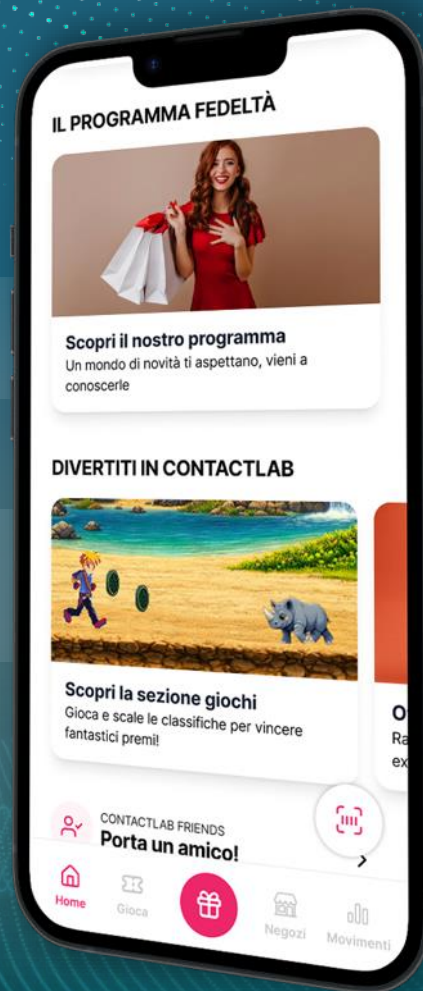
IL PROGRAMMA FEDELTÀ

Scopri il nostro programma
Un mondo di novità ti aspettano, vieni a conoscerle

DIVERTITI IN CONTACTLAB

Scopri la sezione giochi
Gioca e scale le classifiche per vincere fantastici premi!

O
Ra
ex

CONTACTLAB FRIENDS
Porta un amico!

Home
Gioca
Negozi
Movimenti